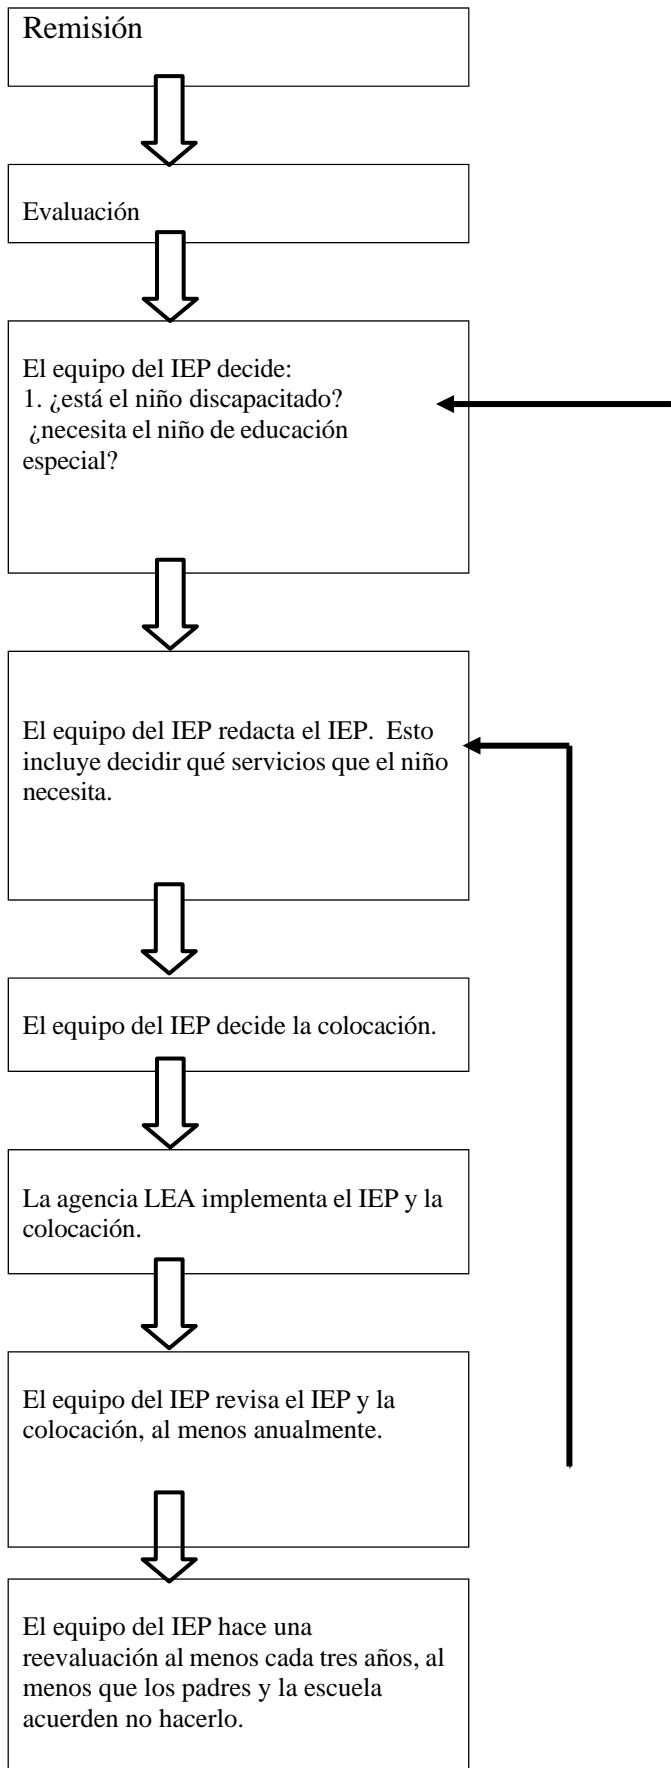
Remisión

Evaluación

El equipo del IEP decide:
1. ¿está el niño discapacitado?
¿necesita el niño de educación especial?

El equipo del IEP redacta el IEP. Esto incluye decidir qué servicios que el niño necesita.

El equipo del IEP decide la colocación.

La agencia LEA implementa el IEP y la colocación.

El equipo del IEP revisa el IEP y la colocación, al menos anualmente.

El equipo del IEP hace una reevaluación al menos cada tres años, al menos que los padres y la escuela acuerden no hacerlo.